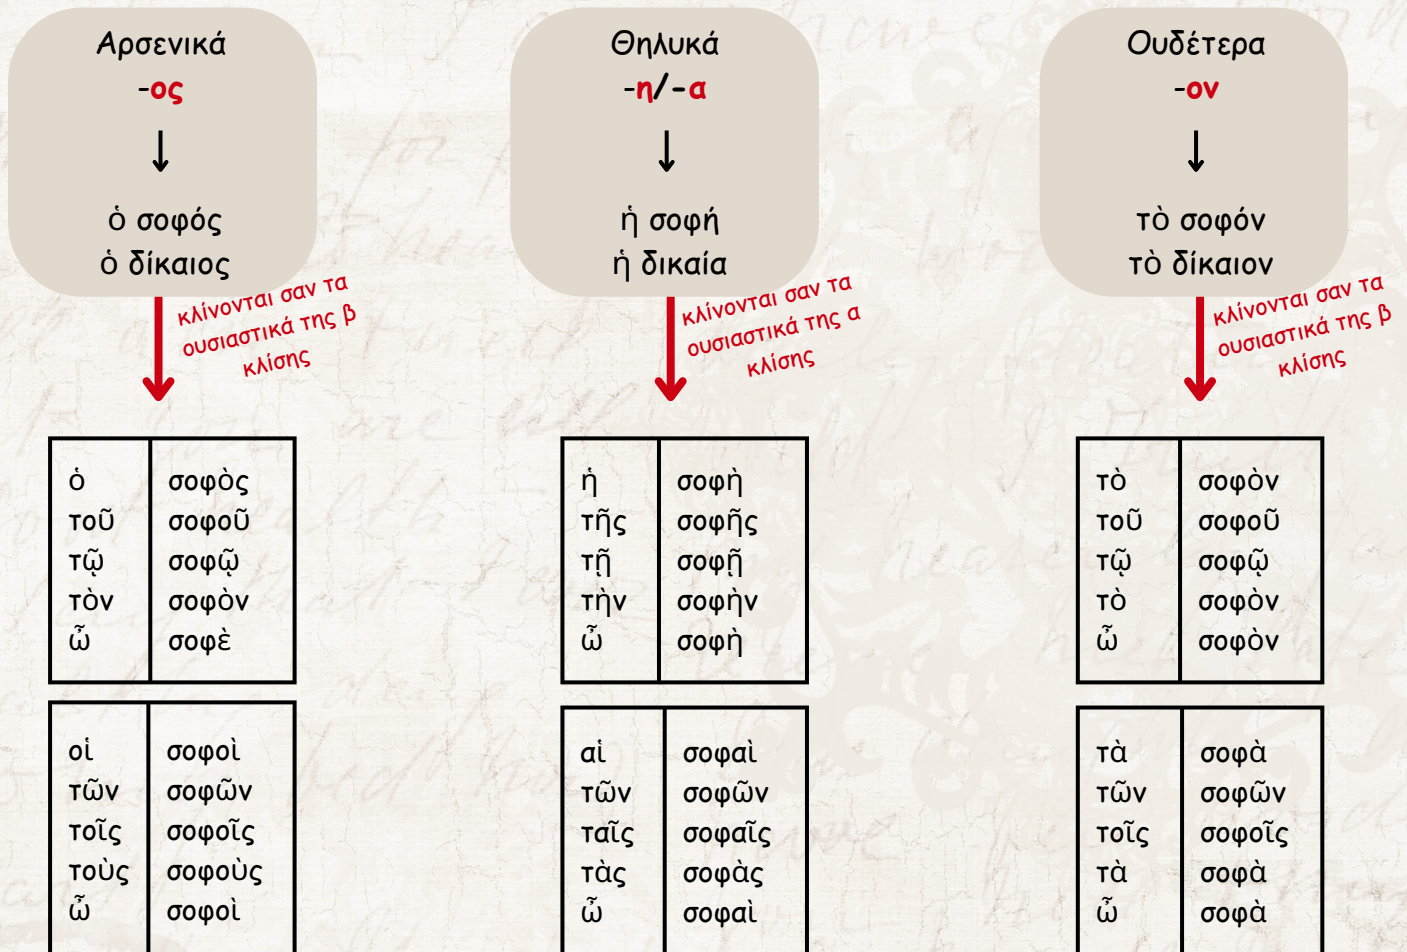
Αρσενικά
-ος
↓
ὁ σοφός
ὁ δίκαιος

κλίνονται σαν τα ουσιαστικά της β κλίσης

| ὁ | σοφὸς |
|---|---|
| τοῦ | σοφοῦ |
| τῷ | σοφῷ |
| τὸν | σοφὸν |
| ὦ | σοφὲ |

| οἱ | σοφοὶ |
|---|---|
| τῶν | σοφῶν |
| τοῖς | σοφοῖς |
| τοὺς | σοφοὺς |
| ὦ | σοφοὶ |

Θηλυκά
-η/-α
↓
ἡ σοφή
ἡ δικαία

κλίνονται σαν τα ουσιαστικά της α κλίσης

| ἡ | σοφὴ |
|---|---|
| τῆς | σοφῆς |
| τῇ | σοφῇ |
| τὴν | σοφὴν |
| ὦ | σοφὴ |

| αἱ | σοφαὶ |
|---|---|
| τῶν | σοφῶν |
| ταῖς | σοφαῖς |
| τὰς | σοφὰς |
| ὦ | σοφαὶ |

Ουδέτερα
-ον
↓
τὸ σοφόν
τὸ δίκαιον

κλίνονται σαν τα ουσιαστικά της β κλίσης

| τὸ | σοφὸν |
|---|---|
| τοῦ | σοφοῦ |
| τῷ | σοφῷ |
| τὸ | σοφὸν |
| ὦ | σοφὸν |

| τὰ | σοφὰ |
|---|---|
| τῶν | σοφῶν |
| τοῖς | σοφοῖς |
| τὰ | σοφὰ |
| ὦ | σοφὰ |